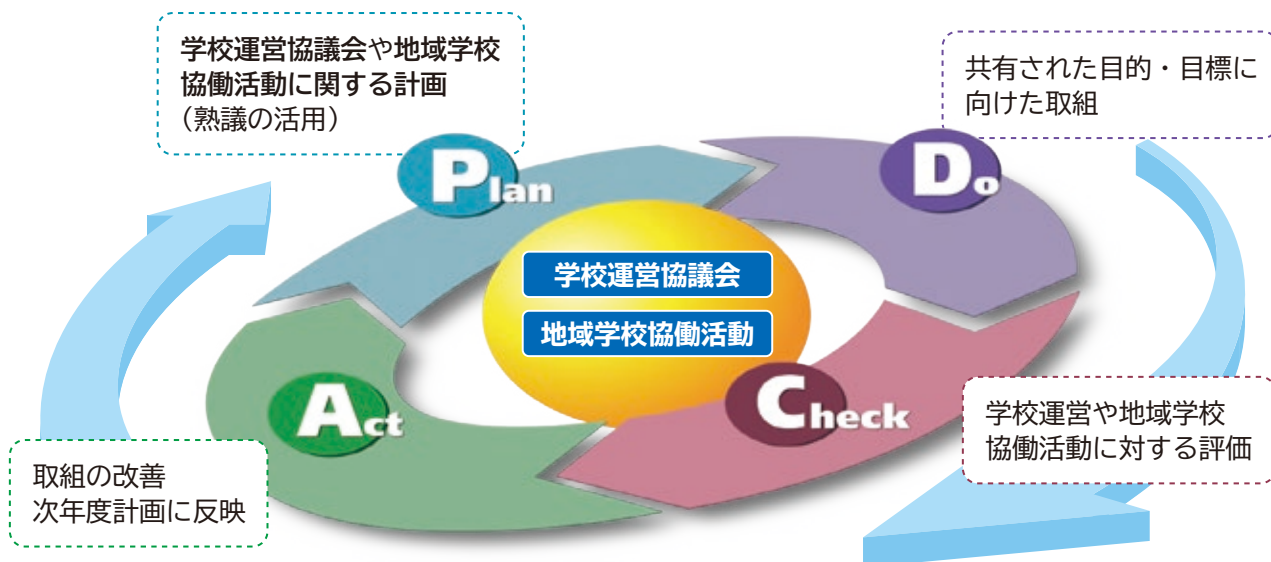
学校運営協議会や地域学校協働活動に関する計画
（熟議の活用）

共有された目的・目標に向けた取組

Plan

Do

学校運営協議会

地域学校協働活動

Act

Check

学校運営や地域学校協働活動に対する評価

取組の改善
次年度計画に反映